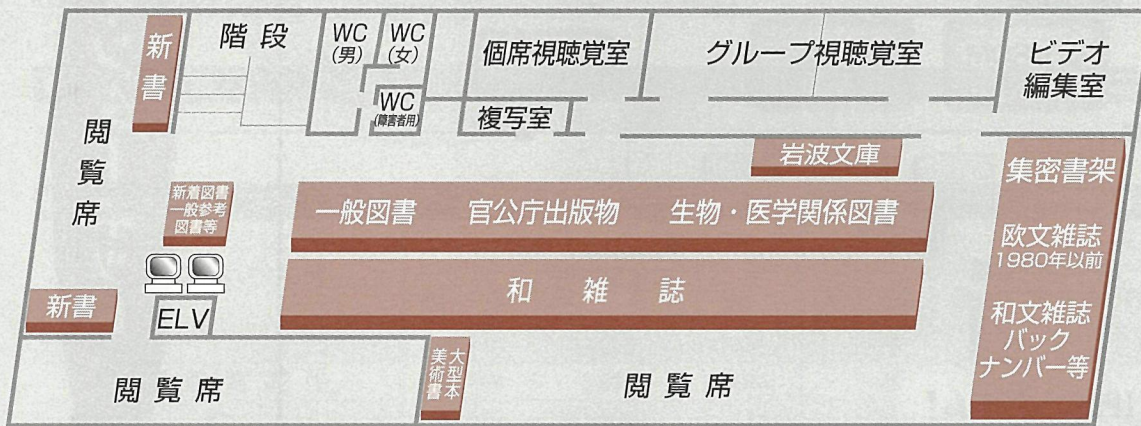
新書

階段

WC
(男)

WC
(女)

WC
(障害者用)

個席視聴覚室

グループ視聴覚室

ビデオ
編集室

複写室

閲覧席

岩波文庫

集密書架

新着図書
一般参考
図書等

一般図書　官公庁出版物　生物・医学関係図書

欧文雑誌
1980年以前

和雑誌

新書

ELV

和文雑誌
バック
ナンバー等

大型本
美術書

閲覧席

閲覧席